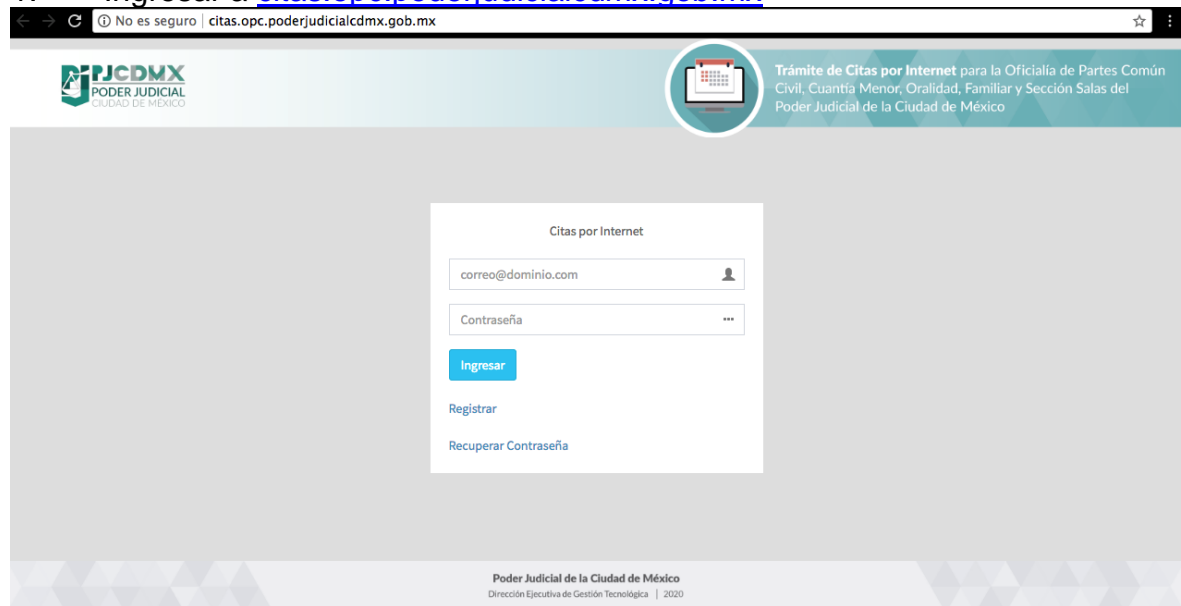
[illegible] Ingresar a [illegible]

No es seguro | citas.opc.poderjudicialcdmx.gob.mx

PJCDMX
PODER JUDICIAL
CIUDAD DE MÉXICO

Trámite de Citas por Internet para la Oficialía de Partes Común Civil, Cuantía Menor, Oralidad, Familiar y Sección Salas del Poder Judicial de la Ciudad de México

Citas por Internet

correo@dominio.com

Contraseña

Ingresar

Registrar

Recuperar Contraseña

Poder Judicial de la Ciudad de México
Dirección Ejecutiva de Gestión Tecnológica | 2020